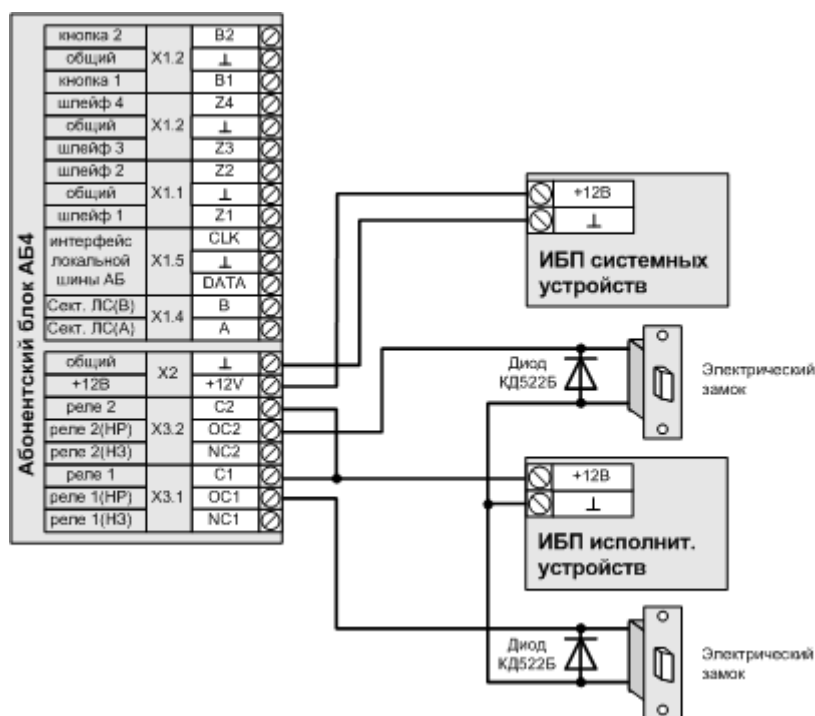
Абонентский блок АБ4

| | | | |
|---|---|---|---|
| кнопка 2 | X1.2 | B2 | |
| общий | | ⊥ | |
| кнопка 1 | | B1 | |
| шлейф 4 | X1.2 | Z4 | |
| общий | | ⊥ | |
| шлейф 3 | | Z3 | |
| шлейф 2 | X1.1 | Z2 | |
| общий | | ⊥ | |
| шлейф 1 | | Z1 | |
| интерфейс локальной шины АБ | X1.5 | CLK | |
| | | ⊥ | |
| | | DATA | |
| Сект. ЛС(В) | X1.4 | B | |
| Сект. ЛС(А) | | A | |
| общий | X2 | ⊥ | |
| +12В | | +12V | |
| реле 2 | X3.2 | C2 | |
| реле 2(НР) | | OC2 | |
| реле 2(НЗ) | | NC2 | |
| реле 1 | X3.1 | C1 | |
| реле 1(НР) | | OC1 | |
| реле 1(НЗ) | | NC1 | |

+12В
⊥
ИБП системных устройств

Диод КД522Б

Электрический замок

+12В
⊥
ИБП исполнит. устройств

Диод КД522Б

Электрический замок